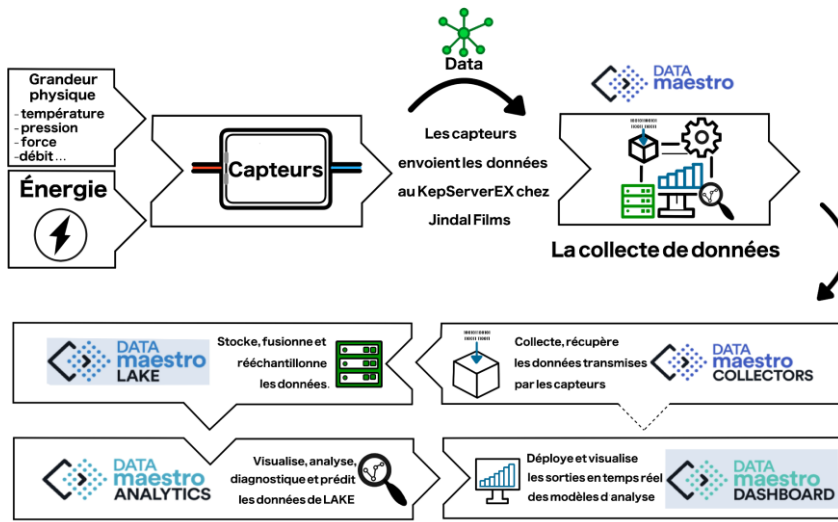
Grandeur physique
- température
- pression
- force
- débit ...

Énergie

Capteurs

Data

Les capteurs envoient les données au KepServerEX chez Jindal Films

DATA maestro

La collecte de données

DATA maestro LAKE

Stocke, fusionne et rééchantillonne les données.

Collecte, récupère les données transmises par les capteurs

DATA maestro COLLECTORS

DATA maestro ANALYTICS

Visualise, analyse, diagnostique et prédit les données de LAKE

Déploye et visualise les sorties en temps réel des modèles d analyse

DATA maestro DASHBOARD